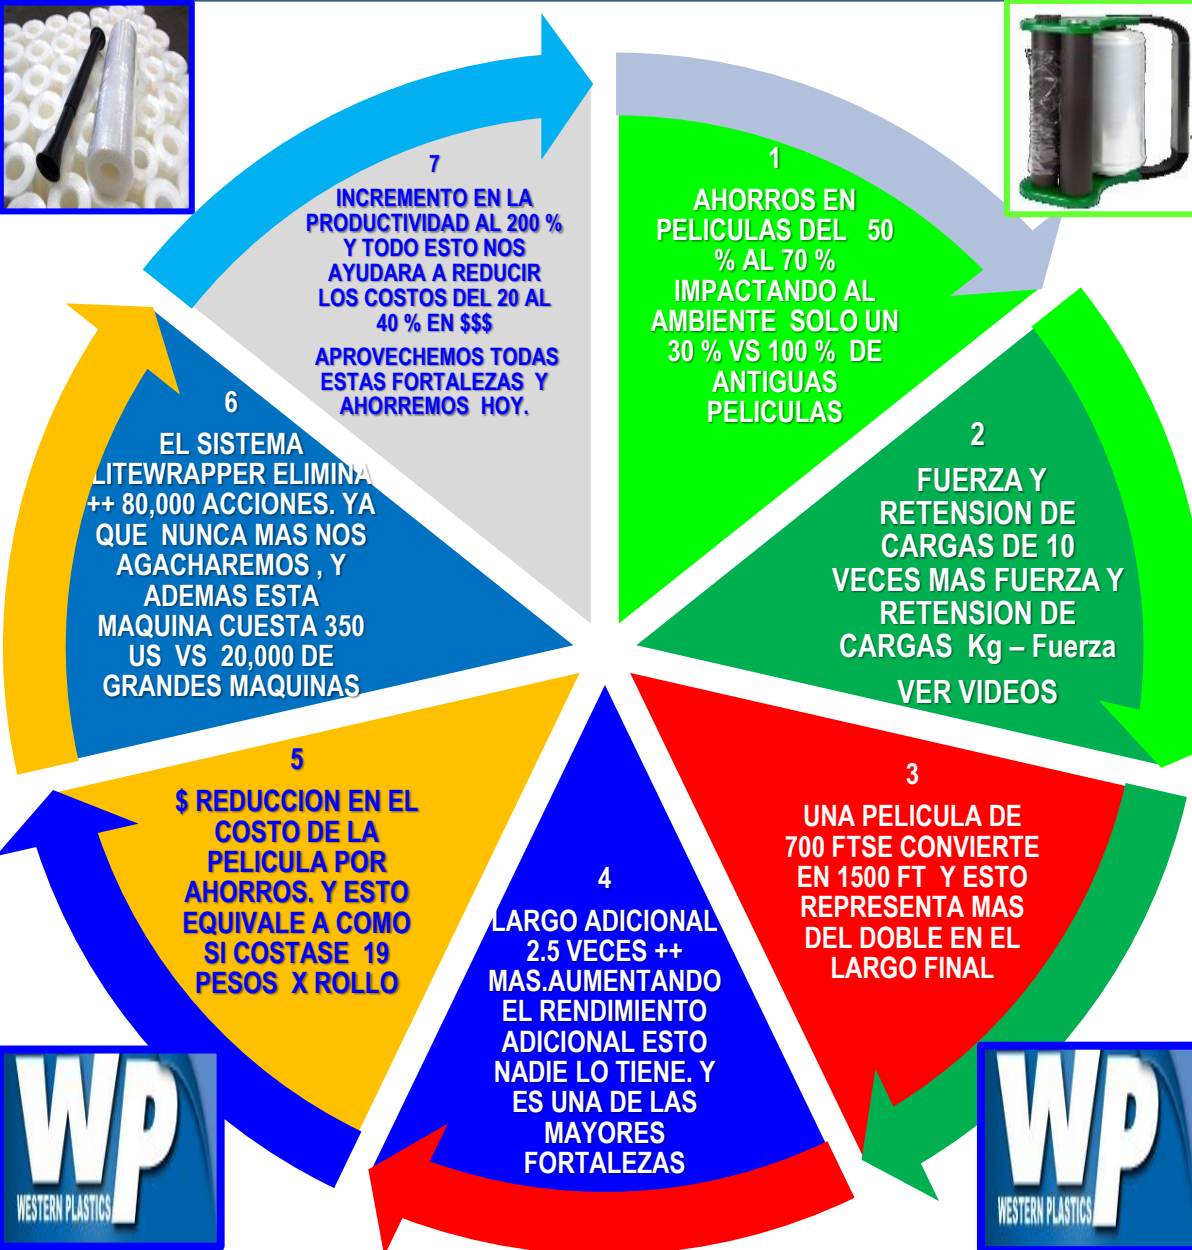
1

AHORROS EN PELICULAS DEL 50 % AL 70 % IMPACTANDO AL AMBIENTE SOLO UN 30 % VS 100 % DE ANTIGUAS PELICULAS

2

FUERZA Y RETENSION DE CARGAS DE 10 VECES MAS FUERZA Y RETENSION DE CARGAS Kg – Fuerza

VER VIDEOS

3

UNA PELICULA DE 700 FTSE CONVIERTE EN 1500 FT Y ESTO REPRESENTA MAS DEL DOBLE EN EL LARGO FINAL

4

LARGO ADICIONAL 2.5 VECES ++ MAS.AUMENTANDO EL RENDIMIENTO ADICIONAL ESTO NADIE LO TIENE. Y ES UNA DE LAS MAYORES FORTALEZAS

5

$ REDUCCION EN EL COSTO DE LA PELICULA POR AHORROS. Y ESTO EQUIVALE A COMO SI COSTASE 19 PESOS X ROLLO

6

EL SISTEMA LITEWRAPPER ELIMINA ++ 80,000 ACCIONES. YA QUE NUNCA MAS NOS AGACHAREMOS , Y ADEMAS ESTA MAQUINA CUESTA 350 US VS 20,000 DE GRANDES MAQUINAS

7

INCREMENTO EN LA PRODUCTIVIDAD AL 200 % Y TODO ESTO NOS AYUDARA A REDUCIR LOS COSTOS DEL 20 AL 40 % EN $$$

APROVECHEMOS TODAS ESTAS FORTALEZAS Y AHORREMOS HOY.

WP
WESTERN PLASTICS

WP
WESTERN PLASTICS